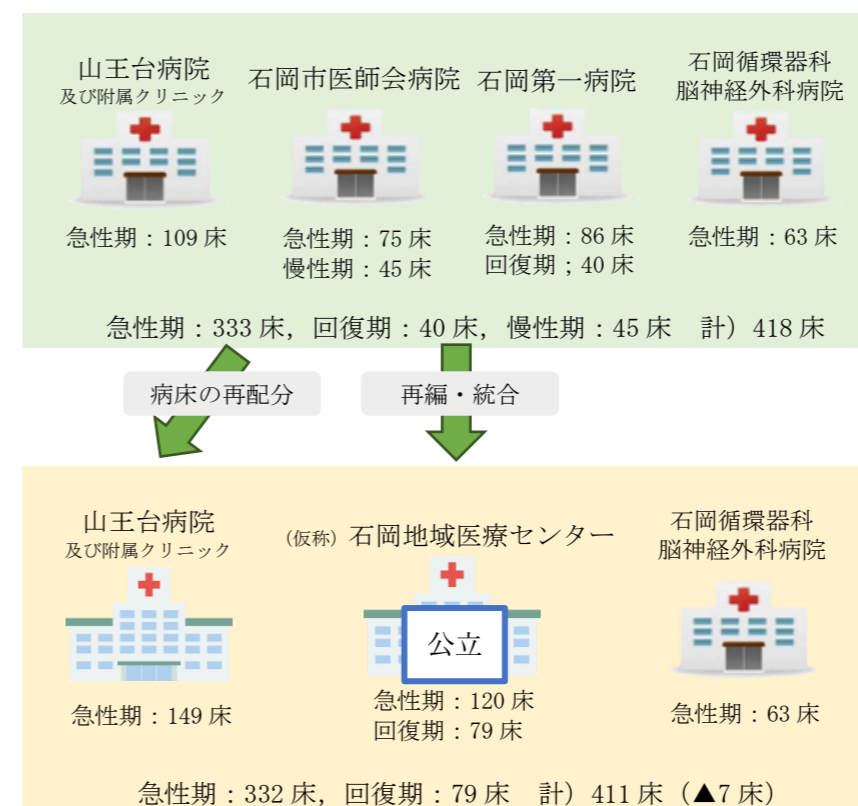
山王台病院
及び附属クリニック

急性期：109 床

石岡市医師会病院

急性期：75 床
慢性期：45 床

石岡第一病院

急性期：86 床
回復期；40 床

石岡循環器科
脳神経外科病院

急性期：63 床

急性期：333 床，回復期：40 床，慢性期：45 床　計）418 床

病床の再配分

再編・統合

山王台病院
及び附属クリニック

急性期：149 床

（仮称）石岡地域医療センター

公立

急性期：120 床
回復期：79 床

石岡循環器科
脳神経外科病院

急性期：63 床

急性期：332 床，回復期：79 床　計）411 床（▲7 床）